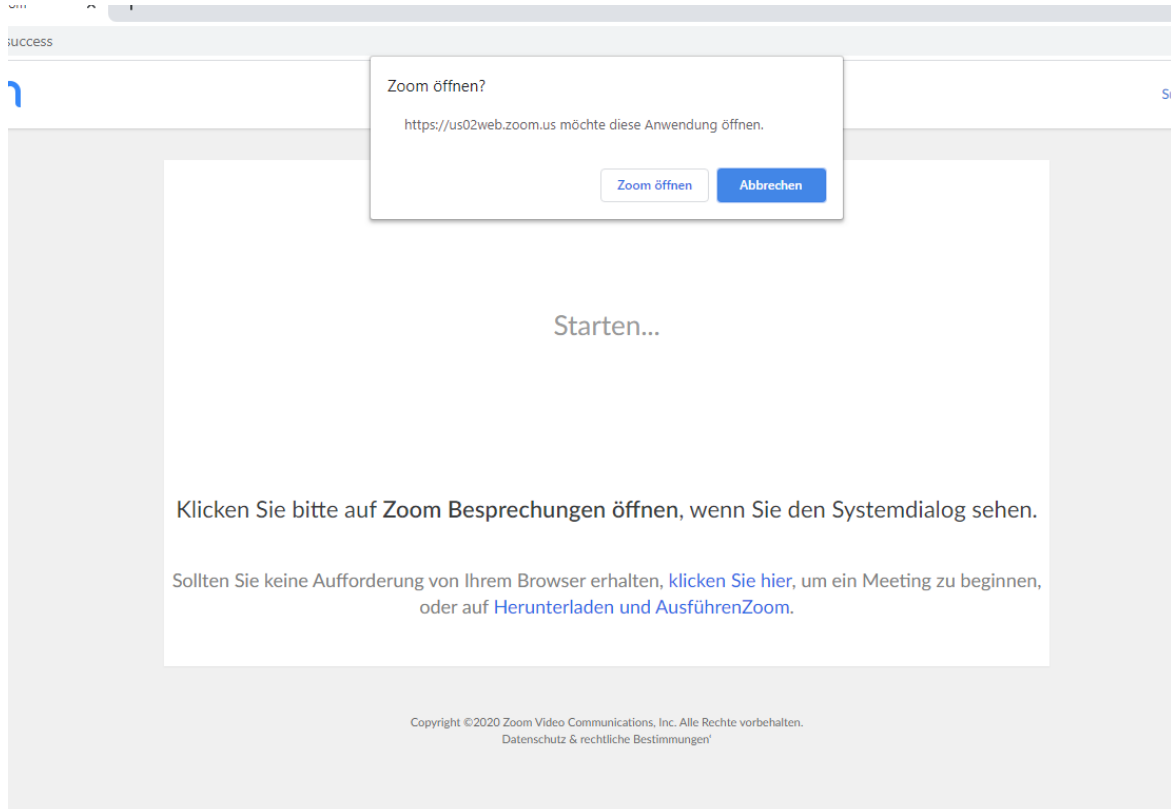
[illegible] ×

success

Zoom öffnen?

https://us02web.zoom.us möchte diese Anwendung öffnen.

Zoom öffnen Abbrechen

S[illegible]

Starten...

Klicken Sie bitte auf Zoom Besprechungen öffnen, wenn Sie den Systemdialog sehen.

Sollten Sie keine Aufforderung von Ihrem Browser erhalten, klicken Sie hier, um ein Meeting zu beginnen, oder auf Herunterladen und AusführenZoom.

Copyright ©2020 Zoom Video Communications, Inc. Alle Rechte vorbehalten.
Datenschutz & rechtliche Bestimmungen'